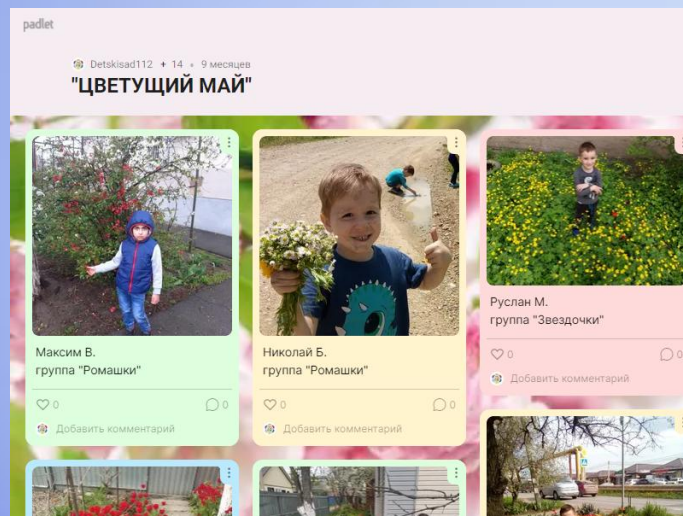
padlet

Detskisad112 • 14 • 9 месяцев

"ЦВЕТУЩИЙ МАЙ"

Максим В.
группа "Ромашки"

♡0 ◯0

Добавить комментарий

Николай Б.
группа "Ромашки"

♡0 ◯0

Добавить комментарий

Руслан М.
группа "Звездочки"

♡0 ◯0

Добавить комментарий